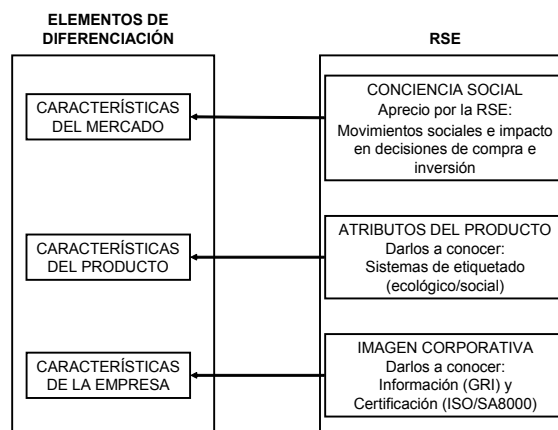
ELEMENTOS DE DIFERENCIACIÓN

CARACTERÍSTICAS DEL MERCADO

CARACTERÍSTICAS DEL PRODUCTO

CARACTERÍSTICAS DE LA EMPRESA

RSE

CONCIENCIA SOCIAL
Aprecio por la RSE:
Movimientos sociales e impacto en decisiones de compra e inversión

ATRIBUTOS DEL PRODUCTO
Darlos a conocer:
Sistemas de etiquetado (ecológico/social)

IMAGEN CORPORATIVA
Darlos a conocer:
Información (GRI) y Certificación (ISO/SA8000)